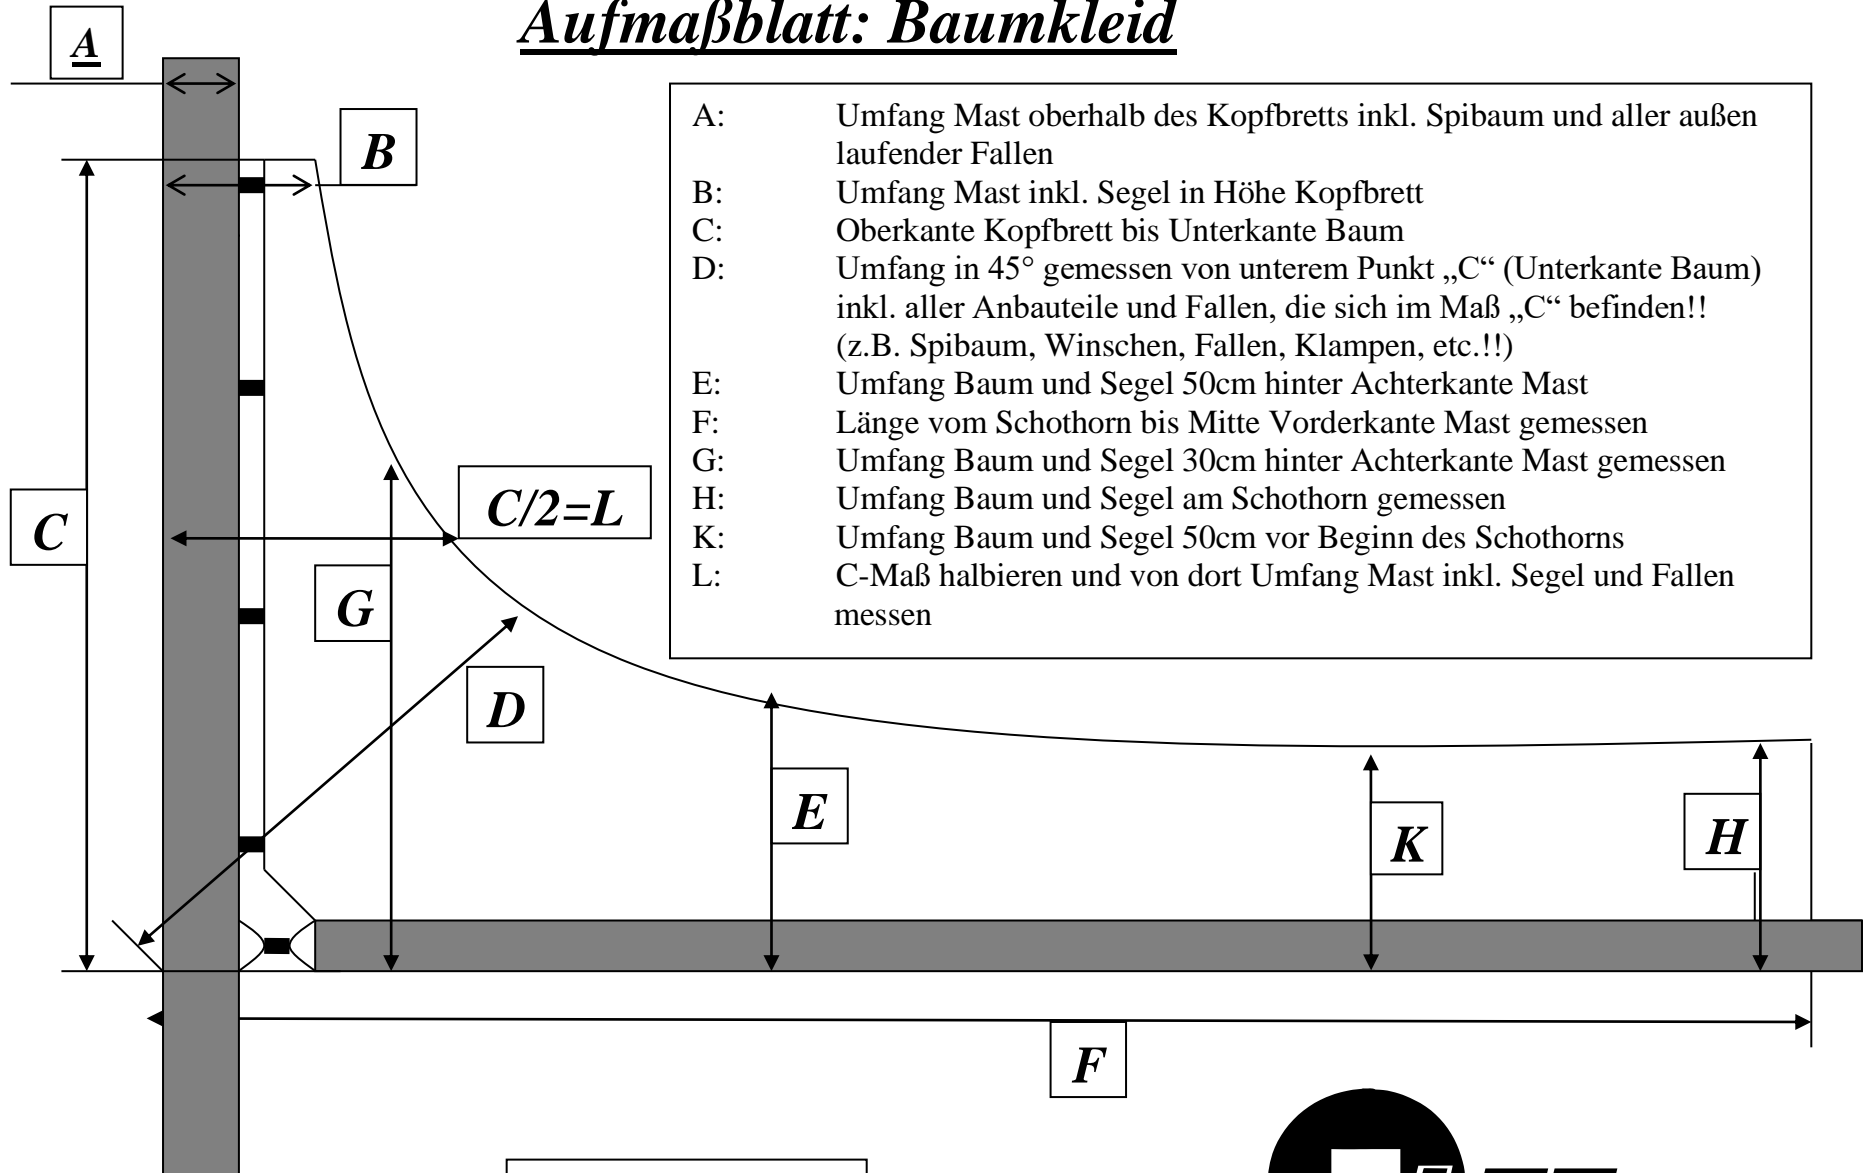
Aufmaßblatt: Baumkleid

A

B

A: Umfang Mast oberhalb des Kopfbretts inkl. Spibaum und aller außen laufender Fallen
B: Umfang Mast inkl. Segel in Höhe Kopfbrett
C: Oberkante Kopfbrett bis Unterkante Baum
D: Umfang in 45° gemessen von unterem Punkt „C“ (Unterkante Baum) inkl. aller Anbauteile und Fallen, die sich im Maß „C“ befinden!! (z.B. Spibaum, Winschen, Fallen, Klampen, etc.!!)
E: Umfang Baum und Segel 50cm hinter Achterkante Mast
F: Länge vom Schothorn bis Mitte Vorderkante Mast gemessen
G: Umfang Baum und Segel 30cm hinter Achterkante Mast gemessen
H: Umfang Baum und Segel am Schothorn gemessen
K: Umfang Baum und Segel 50cm vor Beginn des Schothorns
L: C-Maß halbieren und von dort Umfang Mast inkl. Segel und Fallen messen

C/2=L

C

G

D

E

K

H

F